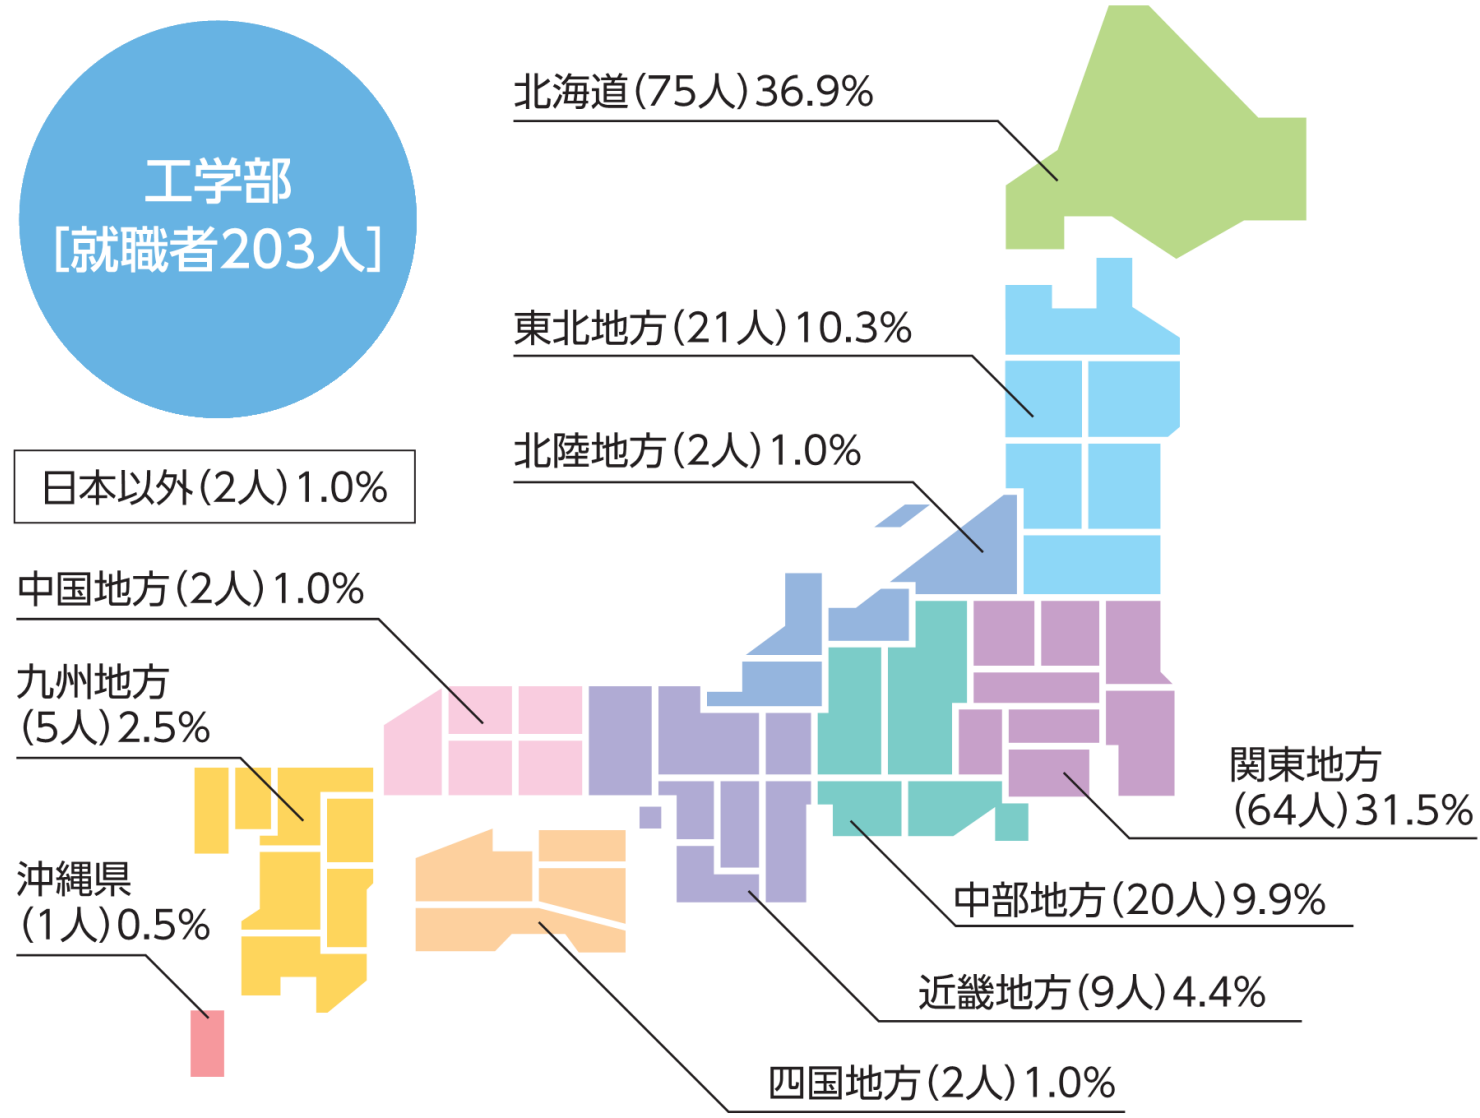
工学部
[就職者203人]

北海道(75人)36.9%

東北地方(21人)10.3%

北陸地方(2人)1.0%

日本以外(2人)1.0%

中国地方(2人)1.0%

九州地方
(5人)2.5%

沖縄県
(1人)0.5%

関東地方
(64人)31.5%

中部地方(20人)9.9%

近畿地方(9人)4.4%

四国地方(2人)1.0%